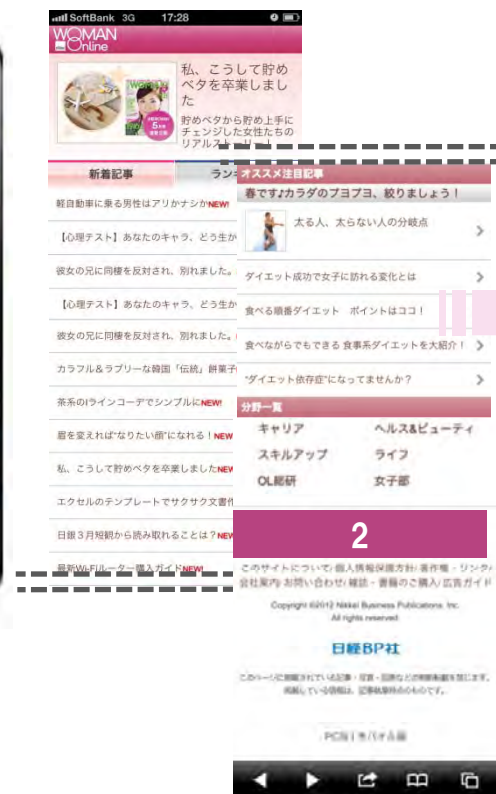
SoftBank 3G 17:28

WOMAN Online

私、こうして貯めベタを卒業しました

貯めベタから貯め上手にチェンジした女性たちのリアルストー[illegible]

新着記事

ランキ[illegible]

軽自動車に乗る男性はアリかナシかNEW!

【心理テスト】あなたのキャラ、どう生か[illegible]

彼女の兄に同棲を反対され、別れました。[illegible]

【心理テスト】あなたのキャラ、どう生か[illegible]

彼女の兄に同棲を反対され、別れました。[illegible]

カラフル＆ラブリーな韓国「伝統」餅菓子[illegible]

茶系のIラインコーデでシンプルにNEW!

眉を変えれば"なりたい顔"になれる！NEW

私、こうして貯めベタを卒業しましたNEW

エクセルのテンプレートでサクサク文書作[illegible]

日銀3月短観から読み取れることは？NEW

最新Wi-Fiルーター購入ガイドNEW

オススメ注目記事

春です♪カラダのプヨプヨ、絞りましょう！

太る人、太らない人の分岐点

ダイエット成功で女子に訪れる変化とは

食べる順番ダイエット　ポイントはココ！

食べながらでもできる 食事系ダイエットを大紹介！

"ダイエット依存症"になってませんか？

分野一覧

キャリア

ヘルス＆ビューティ

スキルアップ

ライフ

OL総研

女子部

2

このサイトについて／個人情報保護方針／著作権・リンク／会社案内／お問い合わせ／雑誌・書籍のご購入／広告ガイド

Copyright ©2012 Nikkei Business Publications, Inc. All rights reserved.

日経BP社

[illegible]

PC版｜モバイル版